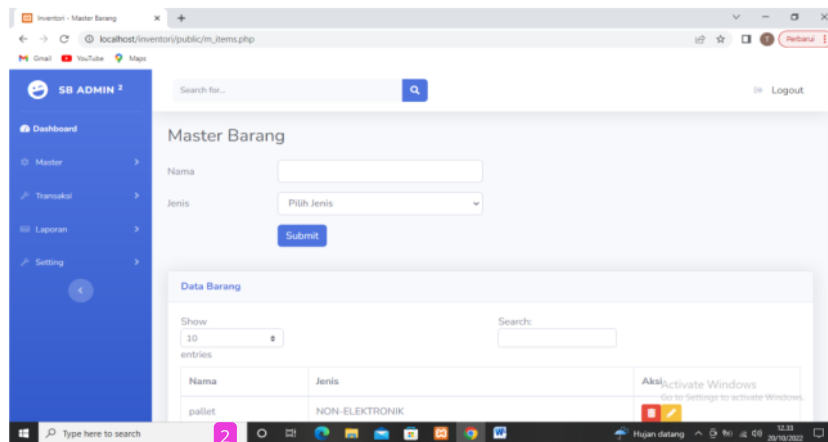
Inventori - Master Barang
localhost/inventori/public/m_items.php
Perbarui
Gmail YouTube Maps

SB ADMIN 2
Search for...
Logout

Dashboard
Master
Transaksi
Laporan
Setting

Master Barang

Nama
Jenis
Pilih Jenis
Submit

Data Barang

Show
10
entries
Search:

| Nama | Jenis | Aksi |
|---|---|---|
| pallet | NON-ELEKTRONIK | |

Activate Windows
Go to Settings to activate Windows.

Type here to search
2
Hujan datang
12.33
20/10/2022